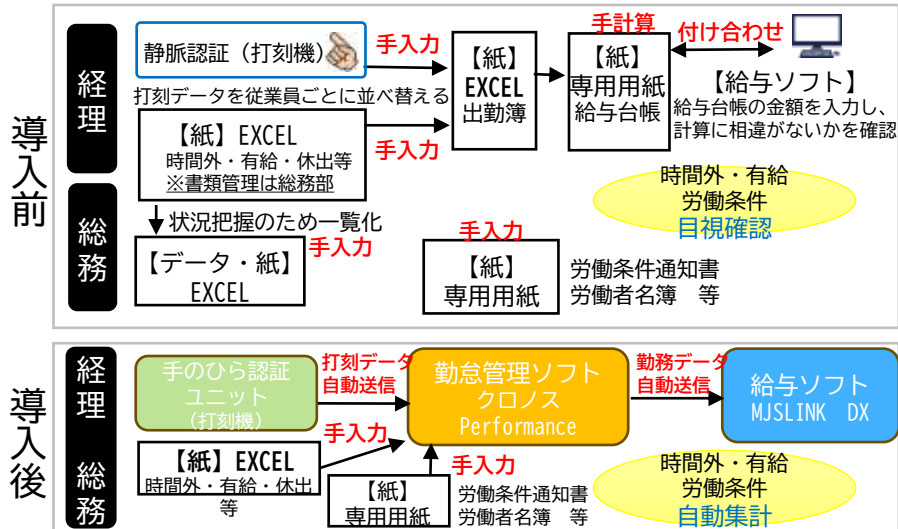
導入前

経理

総務

静脈認証（打刻機）

手入力

打刻データを従業員ごとに並べ替える

【紙】EXCEL
時間外・有給・休出等
※書類管理は総務部

手入力

【紙】
EXCEL
出勤簿

手計算

【紙】
専用用紙
給与台帳

付け合わせ

【給与ソフト】
給与台帳の金額を入力し、計算に相違がないかを確認

時間外・有給
労働条件
目視確認

状況把握のため一覧化

手入力

【データ・紙】
EXCEL

手入力

【紙】
専用用紙

労働条件通知書
労働者名簿　等

導入後

経理

総務

手のひら認証
ユニット
（打刻機）

打刻データ
自動送信

勤怠管理ソフト
クロノス
Performance

勤務データ
自動送信

給与ソフト
MJSLINK　DX

手入力

【紙】EXCEL
時間外・有給・休出等

手入力

【紙】
専用用紙

労働条件通知書
労働者名簿　等

時間外・有給
労働条件
自動集計